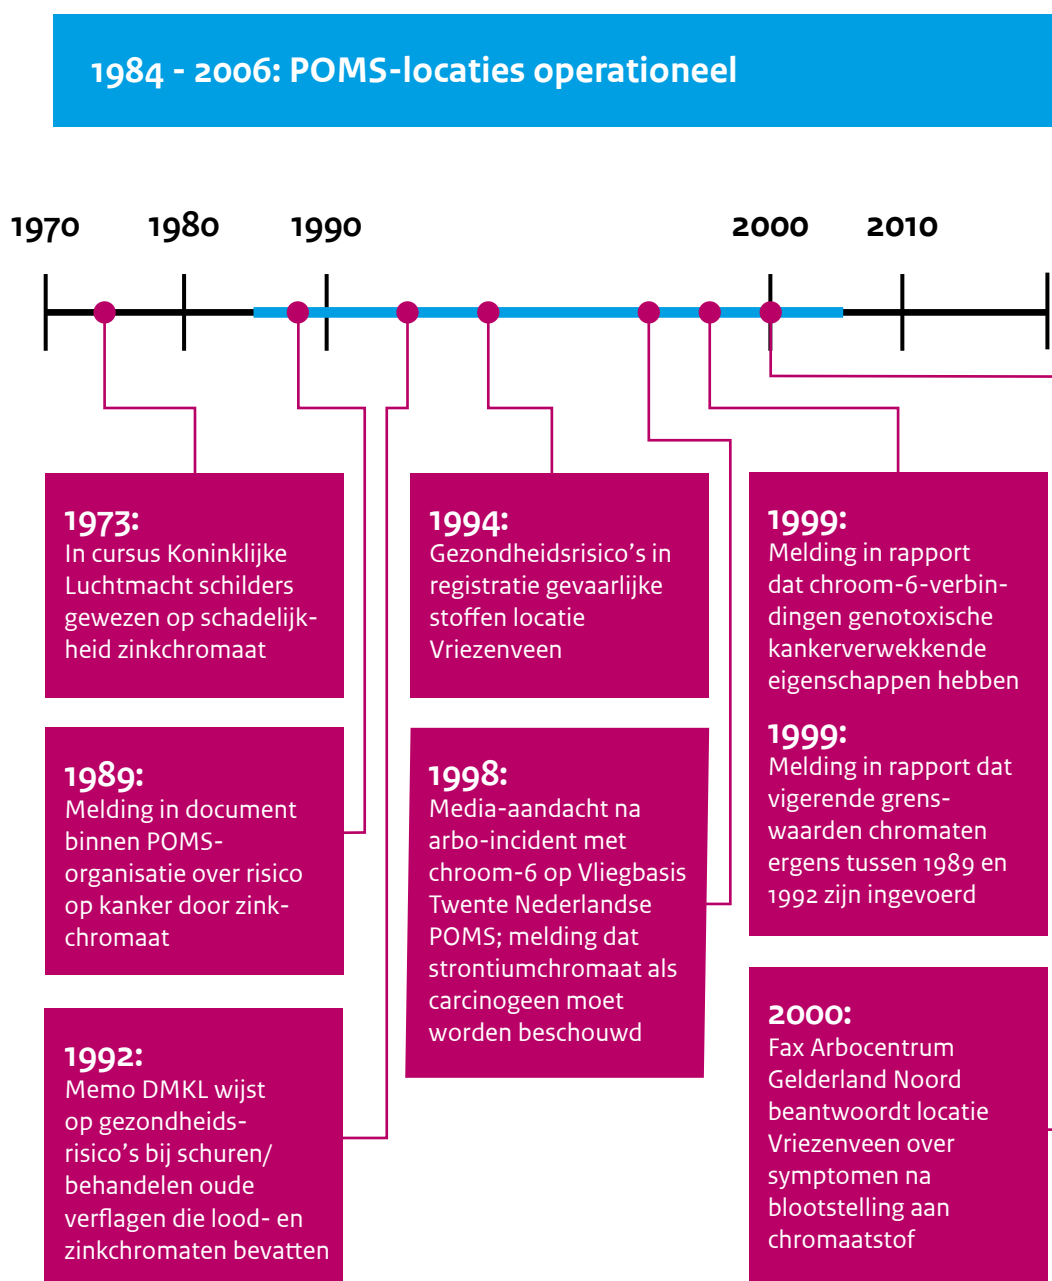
1984 - 2006: POMS-locaties operationeel

1970 1980 1990 2000 2010

1973:
In cursus Koninklijke Luchtmacht schilders gewezen op schadelijkheid zinkchromaat

1989:
Melding in document binnen POMS-organisatie over risico op kanker door zinkchromaat

1992:
Memo DMKL wijst op gezondheidsrisico's bij schuren/behandelen oude verflagen die lood- en zinkchromaten bevatten

1994:
Gezondheidsrisico's in registratie gevaarlijke stoffen locatie Vriezenveen

1998:
Media-aandacht na arbo-incident met chroom-6 op Vliegbasis Twente Nederlandse POMS; melding dat strontiumchromaat als carcinogeen moet worden beschouwd

1999:
Melding in rapport dat chroom-6-verbindingen genotoxische kankerverwekkende eigenschappen hebben

1999:
Melding in rapport dat vigerende grenswaarden chromaten ergens tussen 1989 en 1992 zijn ingevoerd

2000:
Fax Arbocentrum Gelderland Noord beantwoordt locatie Vriezenveen over symptomen na blootstelling aan chromaatstof